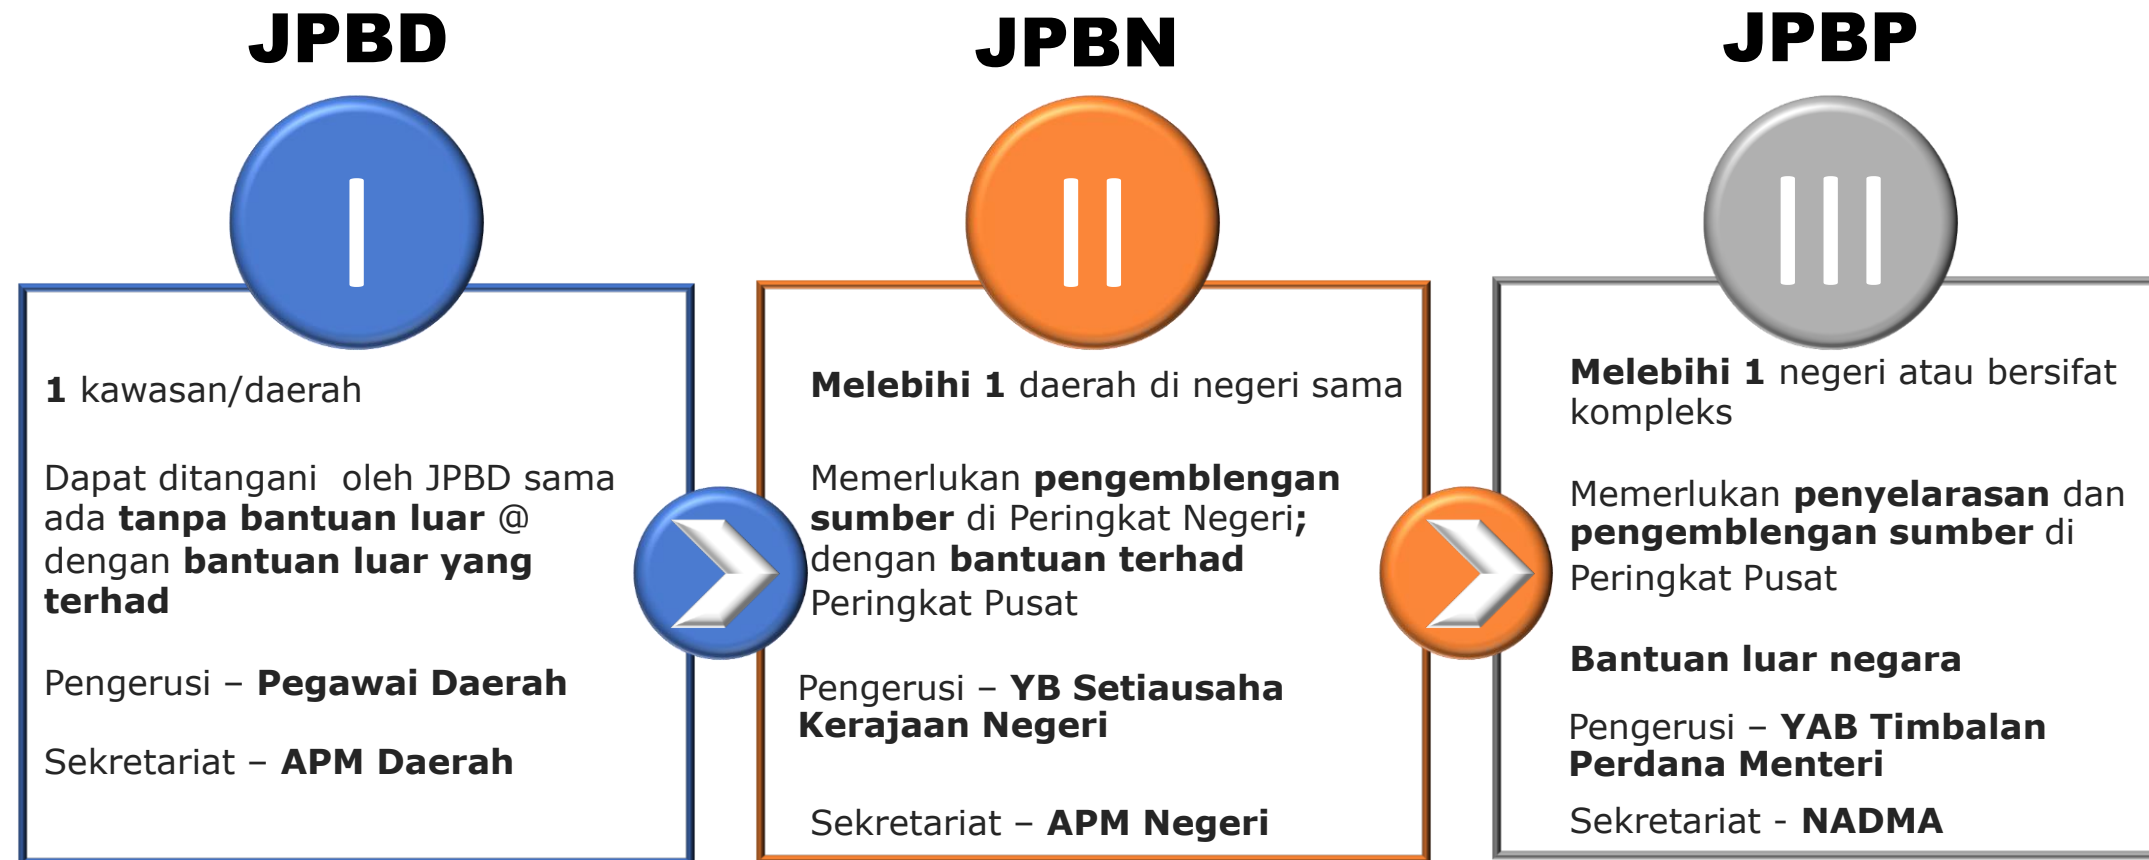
JPBD

I

1 kawasan/daerah

Dapat ditangani oleh JPBD sama ada tanpa bantuan luar @ dengan bantuan luar yang terhad

Pengerusi – Pegawai Daerah

Sekretariat – APM Daerah

JPBN

II

Melebihi 1 daerah di negeri sama

Memerlukan pengemblengan sumber di Peringkat Negeri; dengan bantuan terhad Peringkat Pusat

Pengerusi – YB Setiausaha Kerajaan Negeri

Sekretariat – APM Negeri

JPBP

III

Melebihi 1 negeri atau bersifat kompleks

Memerlukan penyelarasan dan pengemblengan sumber di Peringkat Pusat

Bantuan luar negara

Pengerusi – YAB Timbalan Perdana Menteri

Sekretariat - NADMA